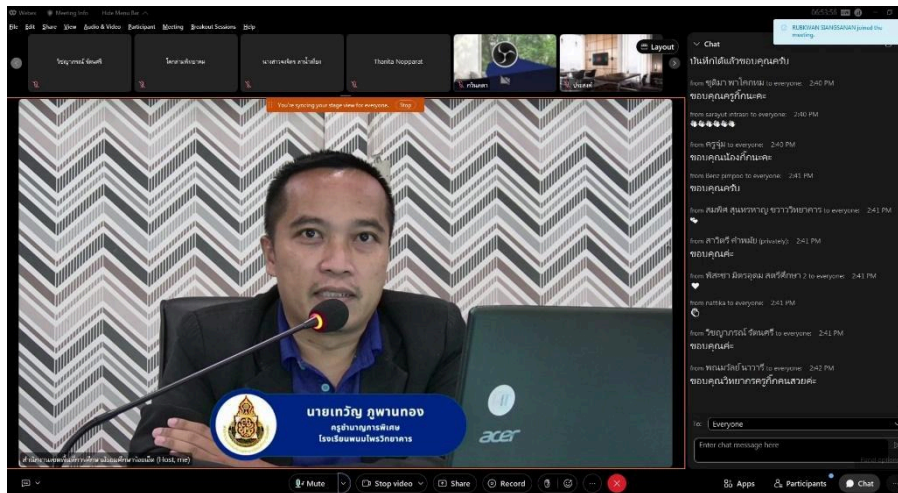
Webex   Meeting Info   Hide Menu Bar

File  Edit  Share  View  Audio & Video  Participant  Meeting  Breakout Sessions  Help

RUBKWAN SIANSSANAN joined the meeting.

วิชญาภรณ์ รัตนศรี   โครงการพิเศษ   นางสาวจรัสรา ภาน้ำเที่ยง   Tharita Nopparat   กรีนเดย์   ประสงค์

Layout

You're syncing your stage view for everyone.   Stop

Chat

เป็นหักได้แล้วขอบคุณครับ

from ชุติมา พาโคกทม to everyone: 2:40 PM
ขอบคุณครูก็กนะคะ

from sarayut intrasn to everyone: 2:40 PM
👏👏👏👏👏

from ครูจุ๋ม to everyone: 2:40 PM
ขอบคุณน้องก็กนะคะ

from Benz jampoo to everyone: 2:41 PM
ขอบคุณครับ

from สมพิศ สุนทรพาญ ชราวรวิทยาคาร to everyone: 2:41 PM

from สาวิตรี คำพนัย (privately): 2:41 PM
ขอบคุณค่ะ

from พัสชา มิตรอุดม ลคร์ศึกษา 2 to everyone: 2:41 PM
♥

from nathka to everyone: 2:41 PM

from วิชญาภรณ์ รัตนศรี to everyone: 2:41 PM
ขอบคุณค่ะ

from พณมวัลย์ นาวารี to everyone: 2:42 PM
ขอบคุณวิทยากรครูก็กคนสวยค่ะ

นายเกวัญ ภูพานทอง
ครูชำนาญการพิเศษ
โรงเรียนพนมไพรวิทยาคาร

acer

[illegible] (Host, me)

To: Everyone
Enter chat message here

Mute   Stop video   Share   Record   Apps   Participants   Chat